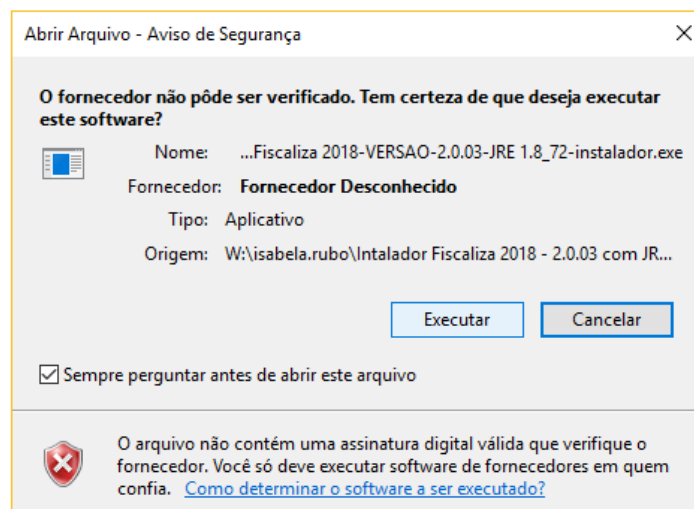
Abrir Arquivo - Aviso de Segurança

O fornecedor não pôde ser verificado. Tem certeza de que deseja executar este software?

Nome: ...Fiscaliza 2018-VERSAO-2.0.03-JRE 1.8_72-instalador.exe

Fornecedor: Fornecedor Desconhecido

Tipo: Aplicativo

Origem: W:\isabela.rubo\Intalador Fiscaliza 2018 - 2.0.03 com JR...

Executar

Cancelar

Sempre perguntar antes de abrir este arquivo

O arquivo não contém uma assinatura digital válida que verifique o fornecedor. Você só deve executar software de fornecedores em quem confia. Como determinar o software a ser executado?